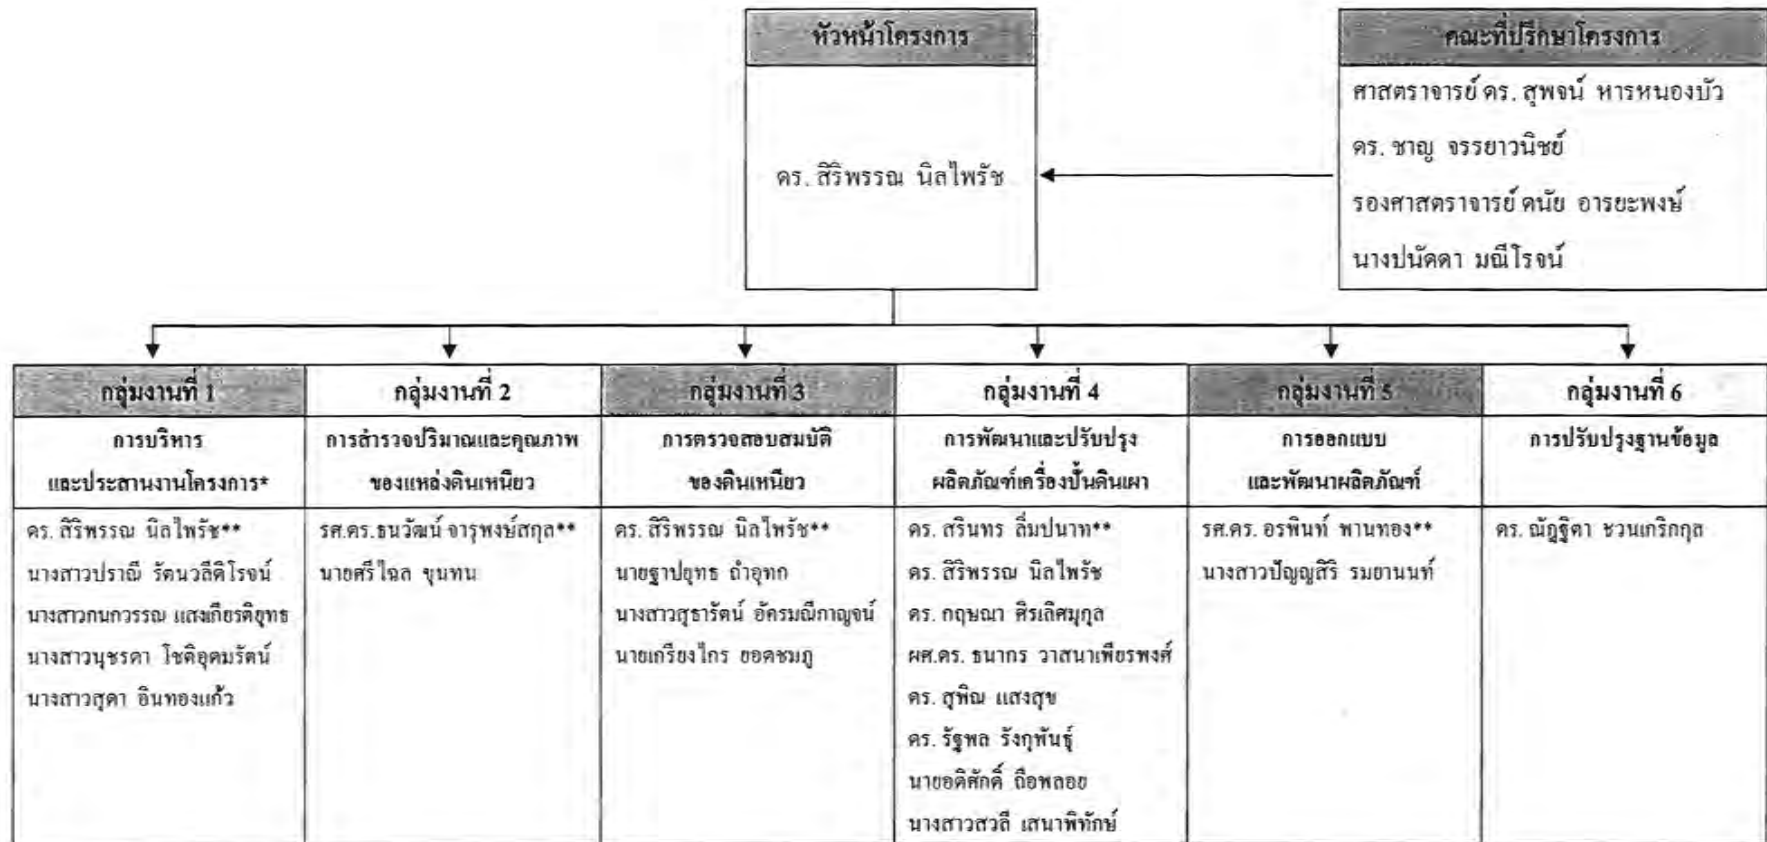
หัวหน้าโครงการ

ดร. สิริพรรณ นิลไพรัช

คณะที่ปรึกษาโครงการ

ศาสตราจารย์ ดร. สุพจน์ หารหนองบัว

ดร. ชาญ จรรยาวนิชย์

รองศาสตราจารย์ ดนัย อารยะพงษ์

นางปนัดดา มณีโรจน์

| กลุ่มงานที่ 1 | กลุ่มงานที่ 2 | กลุ่มงานที่ 3 | กลุ่มงานที่ 4 | กลุ่มงานที่ 5 | กลุ่มงานที่ 6 |
|---|---|---|---|---|---|
| การบริหาร และประสานงานโครงการ* | การสำรวจปริมาณและคุณภาพ ของแหล่งดินเหนียว | การตรวจสอบสมบัติ ของดินเหนียว | การพัฒนาและปรับปรุง ผลิตภัณฑ์เครื่องปั้นดินเผา | การออกแบบ และพัฒนาผลิตภัณฑ์ | การปรับปรุงฐานข้อมูล |
| ดร. สิริพรรณ นิลไพรัช** นางสาวปราณี รัตนวลีดิโรจน์ นางสาวกนกวรรณ แสงเกียรติยุทธ นางสาวนุชรดา โชติอุดมรัตน์ นางสาวสุดา อินทองแก้ว | รศ.ดร.ธนวัฒน์ จารุพงษ์สกุล** นายศรีไฉล ขุนทน | ดร. สิริพรรณ นิลไพรัช** นายฐาปุทธ ถ้ำอุทก นางสาวสุธารัตน์ อัครมณีกาญจน์ นายเกรียงไกร ยอดชมภู | ดร. สรินทร ลิ่มปนาท** ดร. สิริพรรณ นิลไพรัช ดร. กฤษณา ศิรเลิศมุกุล ผศ.ดร. ธนากร วาสนาเพียรพงศ์ ดร. สุพิณ แสงสุข ดร. รัฐพล รังกุพันธุ์ นายอดิศักดิ์ ถือพลอย นางสาวสวลี เสนาพิทักษ์ | รศ.ดร. อรพินท์ พานทอง** นางสาวปัญญสิริ รมยานนท์ | ดร. ณัฏฐิดา ชวนเกริกกุล |